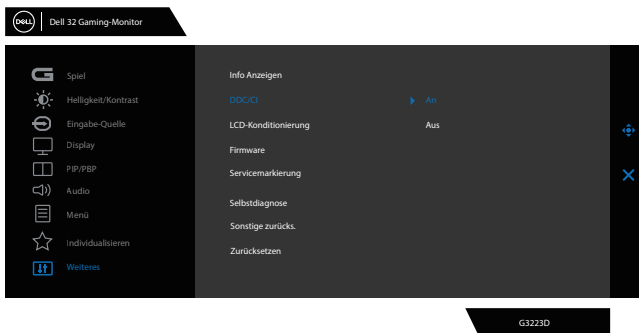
DELL Dell 32 Gaming-Monitor

Spiel
Helligkeit/Kontrast
Eingabe-Quelle
Display
PIP/PBP
Audio
Menü
Individualisieren
Weiteres

Info Anzeigen
DDC/CI
LCD-Konditionierung
Firmware
Servicemarkierung
Selbstdiagnose
Sonstige zurücks.
Zurücksetzen

An
Aus

G3223D